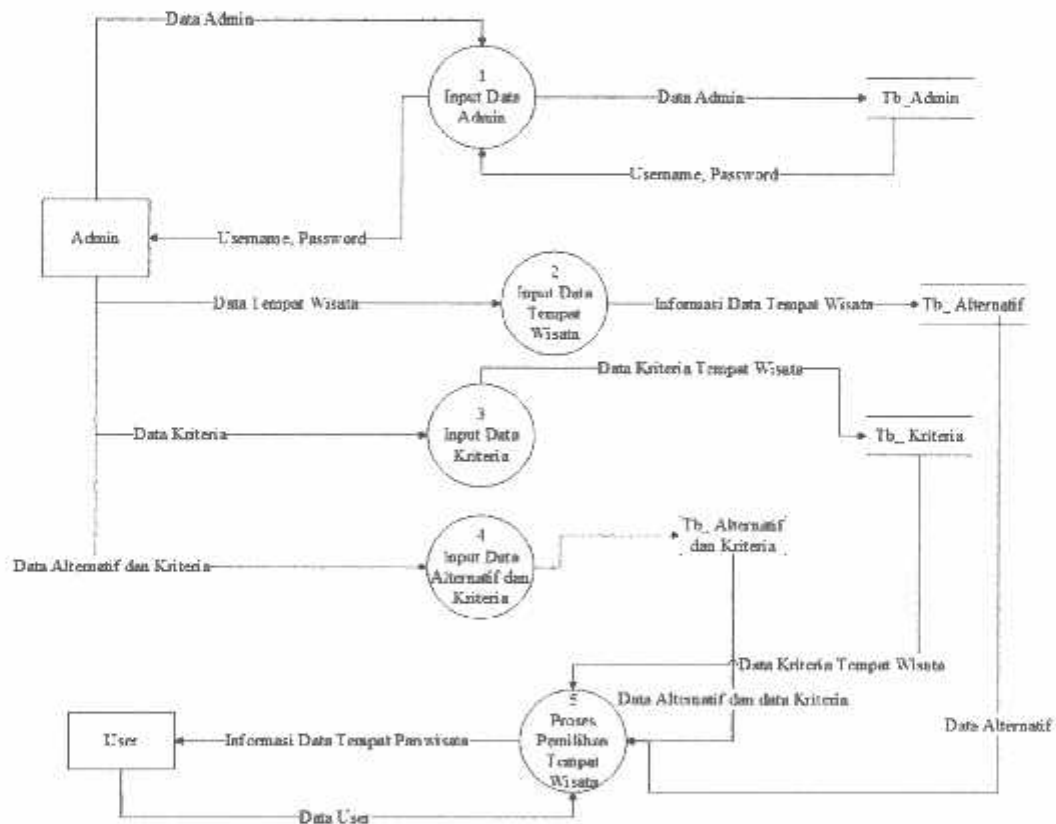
Data Admin

1
Input Data
Admin

Data Admin

Tb_Admin

Username, Password

Admin

Username, Password

Data Tempat Wisata

2
Input Data
Tempat
Wisata

Informasi Data Tempat Wisata

Tb_ Alternatif

Data Kriteria Tempat Wisata

Data Kriteria

3
Input Data
Kriteria

Tb_ Kriteria

4
Input Data
Alternatif dan
Kriteria

Tb_ Alternatif
dan Kriteria

Data Alternatif dan Kriteria

Data Kriteria Tempat Wisata

Data Alternatif dan data Kriteria

5
Proses
Pemilihan
Tempat
Wisata

User

Informasi Data Tempat Pariwisata

Data Alternatif

Data User